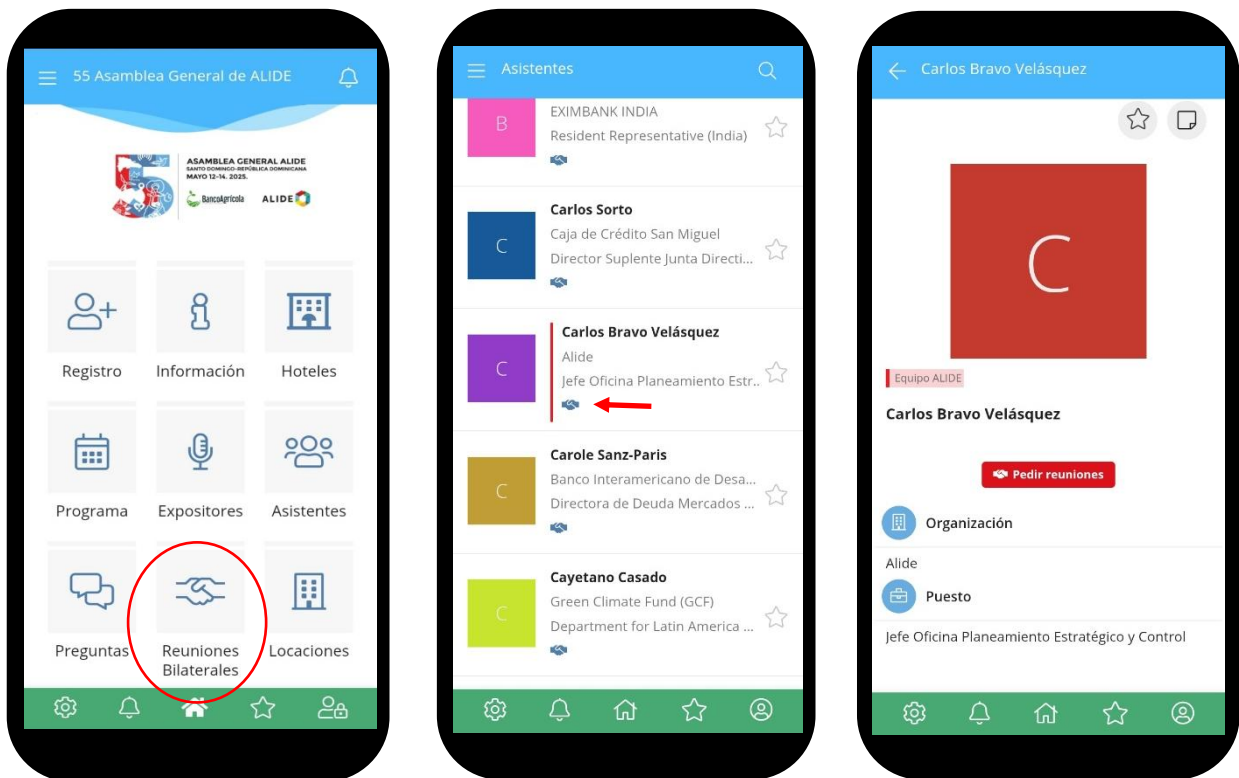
55 Asamblea General de ALIDE

ASAMBLEA GENERAL ALIDE
SANTO DOMINGO-REPÚBLICA DOMINICANA
MAYO 12-14, 2025.
BancoAgrícola ALIDE

Registro
Información
Hoteles
Programa
Expositores
Asistentes
Preguntas
Reuniones Bilaterales
Locaciones

Asistentes

B
EXIMBANK INDIA
Resident Representative (India)

C
Carlos Sorto
Caja de Crédito San Miguel
Director Suplente Junta Directi...

C
Carlos Bravo Velásquez
Alide
Jefe Oficina Planeamiento Estr...

C
Carole Sanz-Paris
Banco Interamericano de Desa...
Directora de Deuda Mercados ...

C
Cayetano Casado
Green Climate Fund (GCF)
Department for Latin America ...

Carlos Bravo Velásquez

C

Equipo ALIDE

Carlos Bravo Velásquez

Pedir reuniones

Organización
Alide

Puesto
Jefe Oficina Planeamiento Estratégico y Control